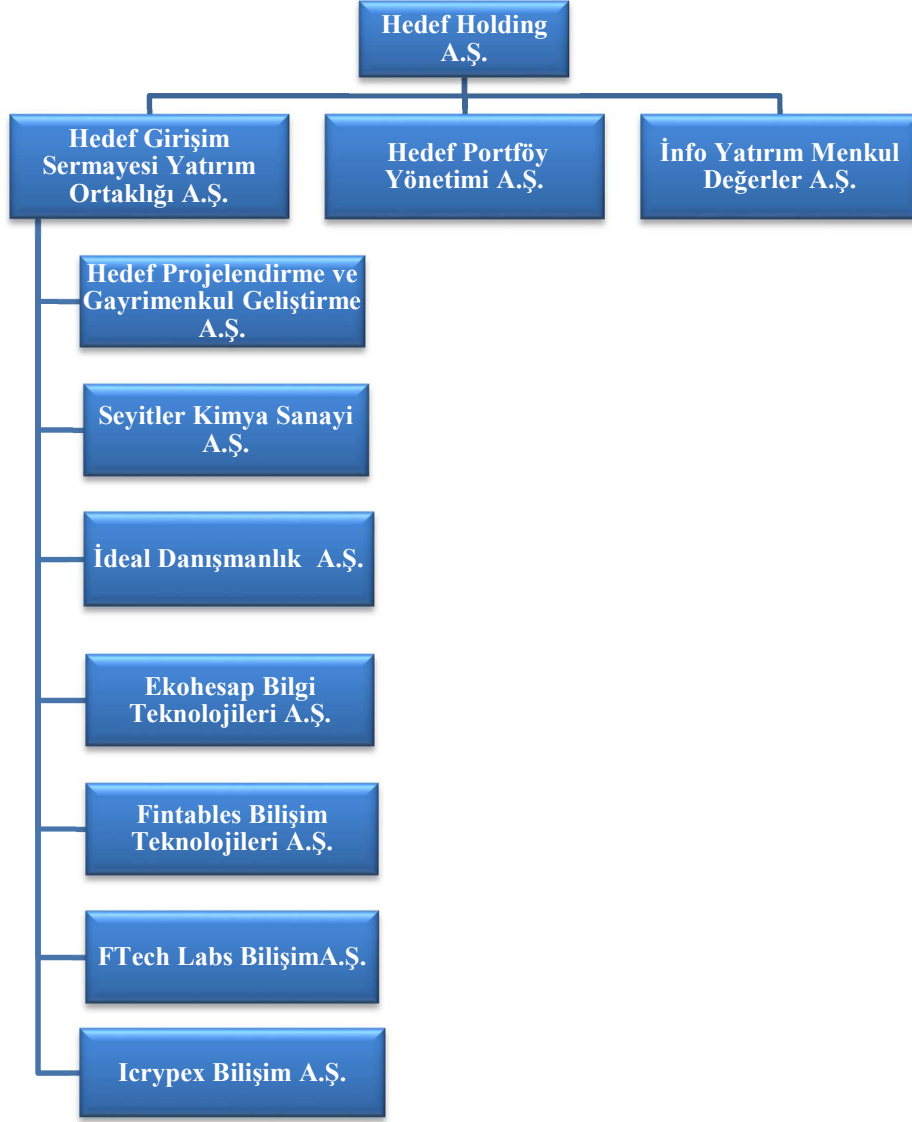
Hedef Holding A.Ş.

Hedef Girişim Sermayesi Yatırım Ortaklığı A.Ş.

Hedef Portföy Yönetimi A.Ş.

İnfo Yatırım Menkul Değerler A.Ş.

Hedef Projelendirme ve Gayrimenkul Geliştirme A.Ş.

Seyitler Kimya Sanayi A.Ş.

İdeal Danışmanlık A.Ş.

Ekohesap Bilgi Teknolojileri A.Ş.

Fintables Bilişim Teknolojileri A.Ş.

FTech Labs BilişimA.Ş.

Icrypex Bilişim A.Ş.